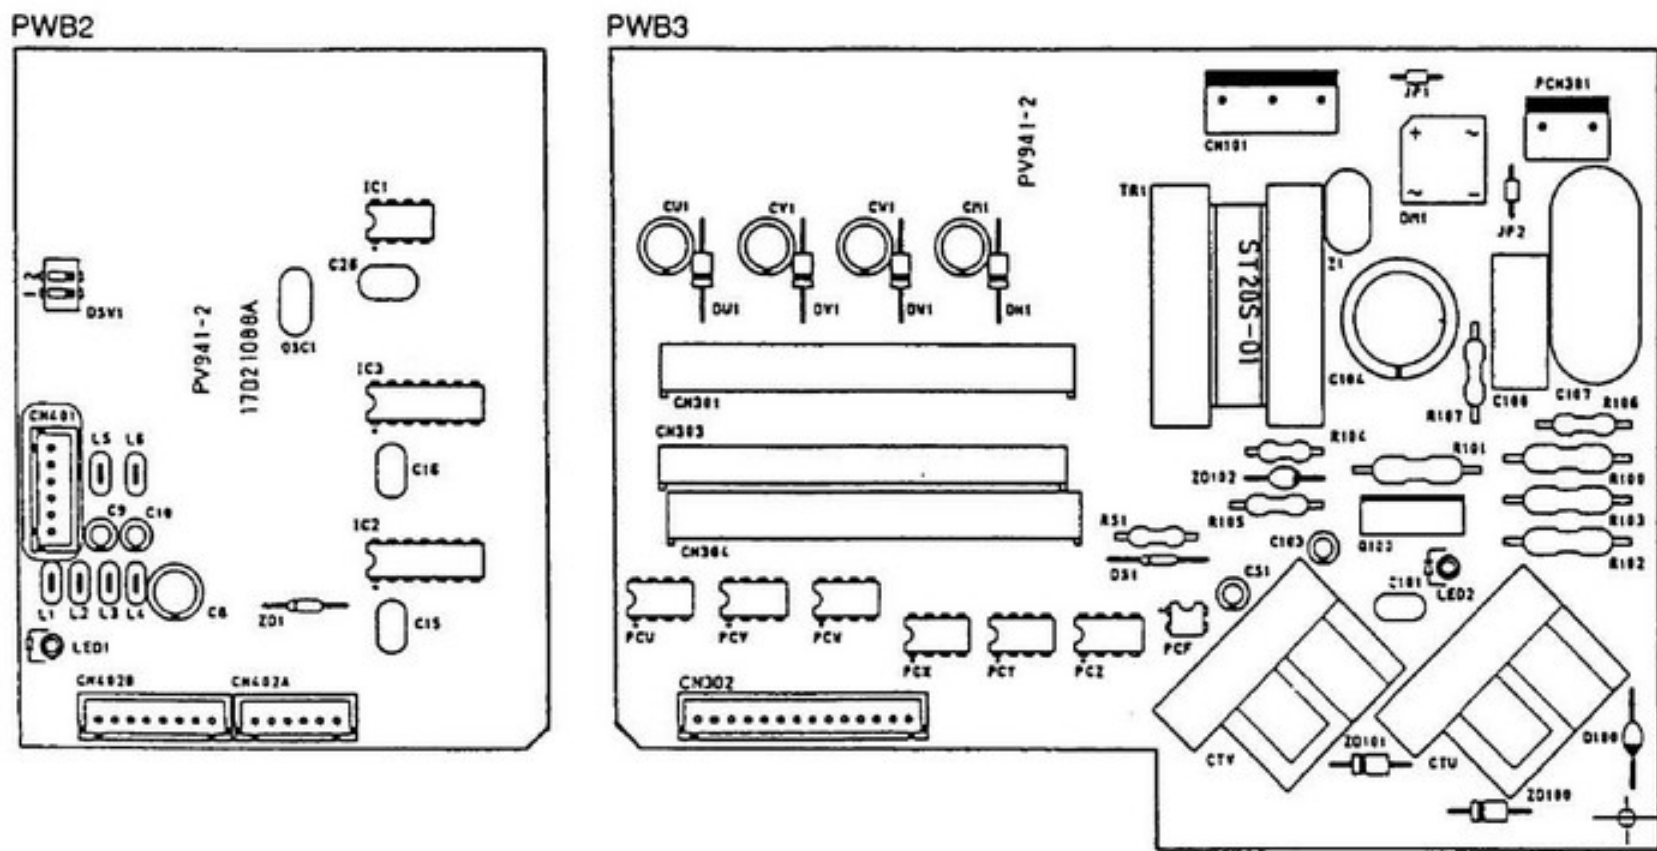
PWB2

IC1
C28
DSV1
PV941-2
17021088A
OSC1
IC3
CN401
L5
L6
C16
C9
C10
IC2
L1
L2
L3
L4
C6
ZD1
C15
LED1
CN402B
CN402A

PWB3

PV941-2
CN101
JP1
PCN301
TR1
DM1
JP2
CU1
CV1
CV1
CM1
ST205-01
Z1
DU1
DV1
DV1
DH1
C104
CN301
R107
C108
C107
R106
CN303
R104
R101
ZD102
R109
RS1
R105
R103
CN304
C103
Q123
R102
DS1
CS1
C101
LED2
PCU
PCV
PCW
PCX
PCY
PCZ
PCF
CN302
ZD101
CTV
CTU
D100
ZD100